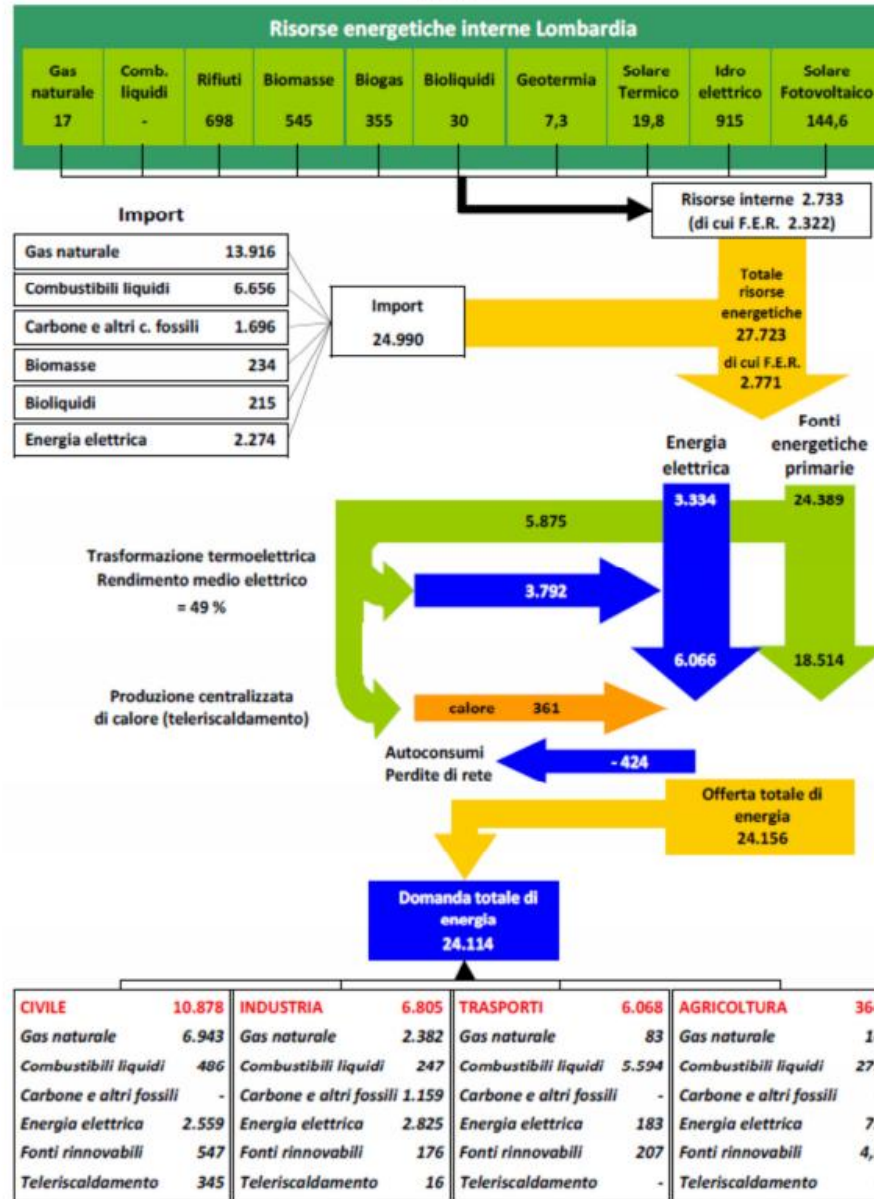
Risorse energetiche interne Lombardia

| Gas naturale | Comb. liquidi | Rifiuti | Biomasse | Biogas | Bioliquidi | Geotermia | Solare Termico | Idro elettrico | Solare Fotovoltaico |
|---|---|---|---|---|---|---|---|---|---|
| 17 | - | 698 | 545 | 355 | 30 | 7,3 | 19,8 | 915 | 144,6 |

Risorse interne 2.733 (di cui F.E.R. 2.322)

Import

| Gas naturale | 13.916 |
|---|---|
| Combustibili liquidi | 6.656 |
| Carbone e altri c. fossili | 1.696 |
| Biomasse | 234 |
| Bioliquidi | 215 |
| Energia elettrica | 2.274 |

Import 24.990

Totale risorse energetiche 27.723 di cui F.E.R. 2.771

Energia elettrica

Fonti energetiche primarie

3.334

24.389

5.875

Trasformazione termoelettrica Rendimento medio elettrico = 49 %

3.792

6.066

18.514

Produzione centralizzata di calore (teleriscaldamento)

calore 361

Autoconsumi Perdite di rete

- 424

Offerta totale di energia 24.156

Domanda totale di energia 24.114

| CIVILE | 10.878 | INDUSTRIA | 6.805 | TRASPORTI | 6.068 | AGRICOLTURA | 36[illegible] |
|---|---|---|---|---|---|---|---|
| Gas naturale | 6.943 | Gas naturale | 2.382 | Gas naturale | 83 | Gas naturale | 1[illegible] |
| Combustibili liquidi | 486 | Combustibili liquidi | 247 | Combustibili liquidi | 5.594 | Combustibili liquidi | 27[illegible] |
| Carbone e altri fossili | - | Carbone e altri fossili | 1.159 | Carbone e altri fossili | - | Carbone e altri fossili | |
| Energia elettrica | 2.559 | Energia elettrica | 2.825 | Energia elettrica | 183 | Energia elettrica | 7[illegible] |
| Fonti rinnovabili | 547 | Fonti rinnovabili | 176 | Fonti rinnovabili | 207 | Fonti rinnovabili | 4,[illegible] |
| Teleriscaldamento | 345 | Teleriscaldamento | 16 | Teleriscaldamento | - | Teleriscaldamento | |